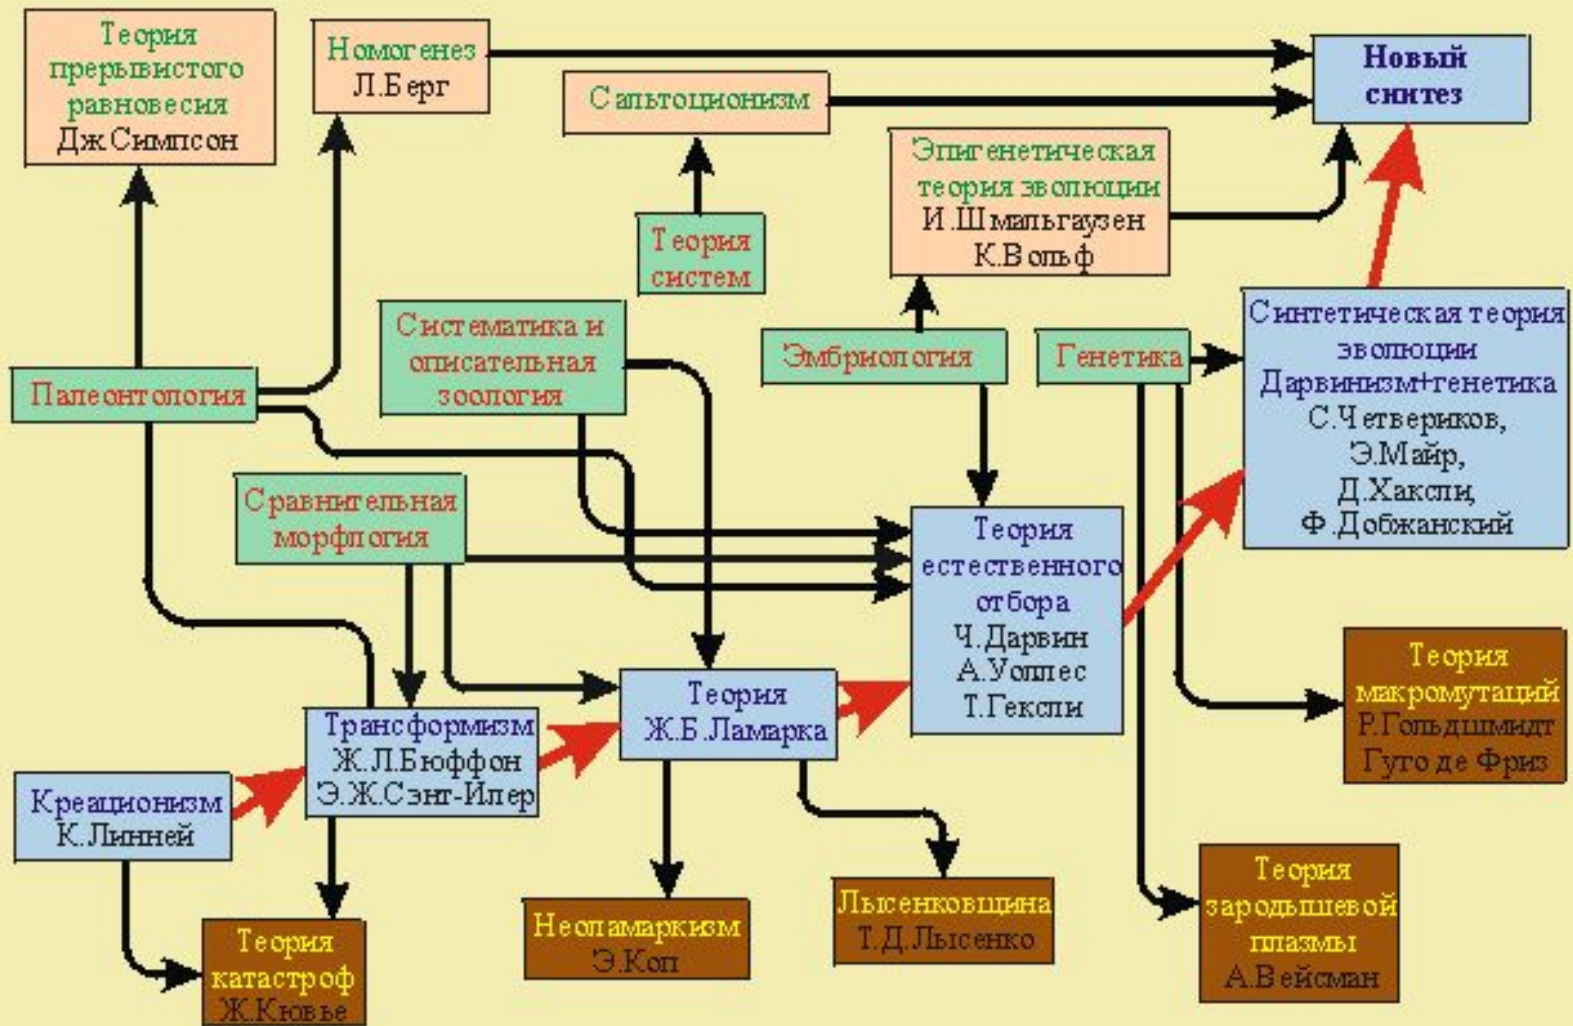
Теория прерывистого равновесия
Дж.Симпсон

Номогенез
Л.Берг

Сальтоционизм

Новый синтез

Эпигенетическая теория эволюции
И.Шмальгаузен
К.Вольф

Теория систем

Систематика и описательная зоология

Эмбриология

Генетика

Синтетическая теория эволюции
Дарвинизм+генетика
С.Четвериков,
Э.Майр,
Д.Хаксли,
Ф.Добжанский

Палеонтология

Сравнительная морфлогия

Теория естественного отбора
Ч.Дарвин
А.Уоллес
Т.Гексли

Теория макромутаций
Р.Гольдшмидт
Гуго де Фриз

Трансформизм
Ж.Л.Бюффон
Э.Ж.Сэнт-Илер

Теория
Ж.Б.Ламарка

Креационизм
К.Линней

Лысенковщина
Т.Д.Лысенко

Теория зародышевой плазмы
А.Вейсман

Неоламаркизм
Э.Коп

Теория катастроф
Ж.Кювье